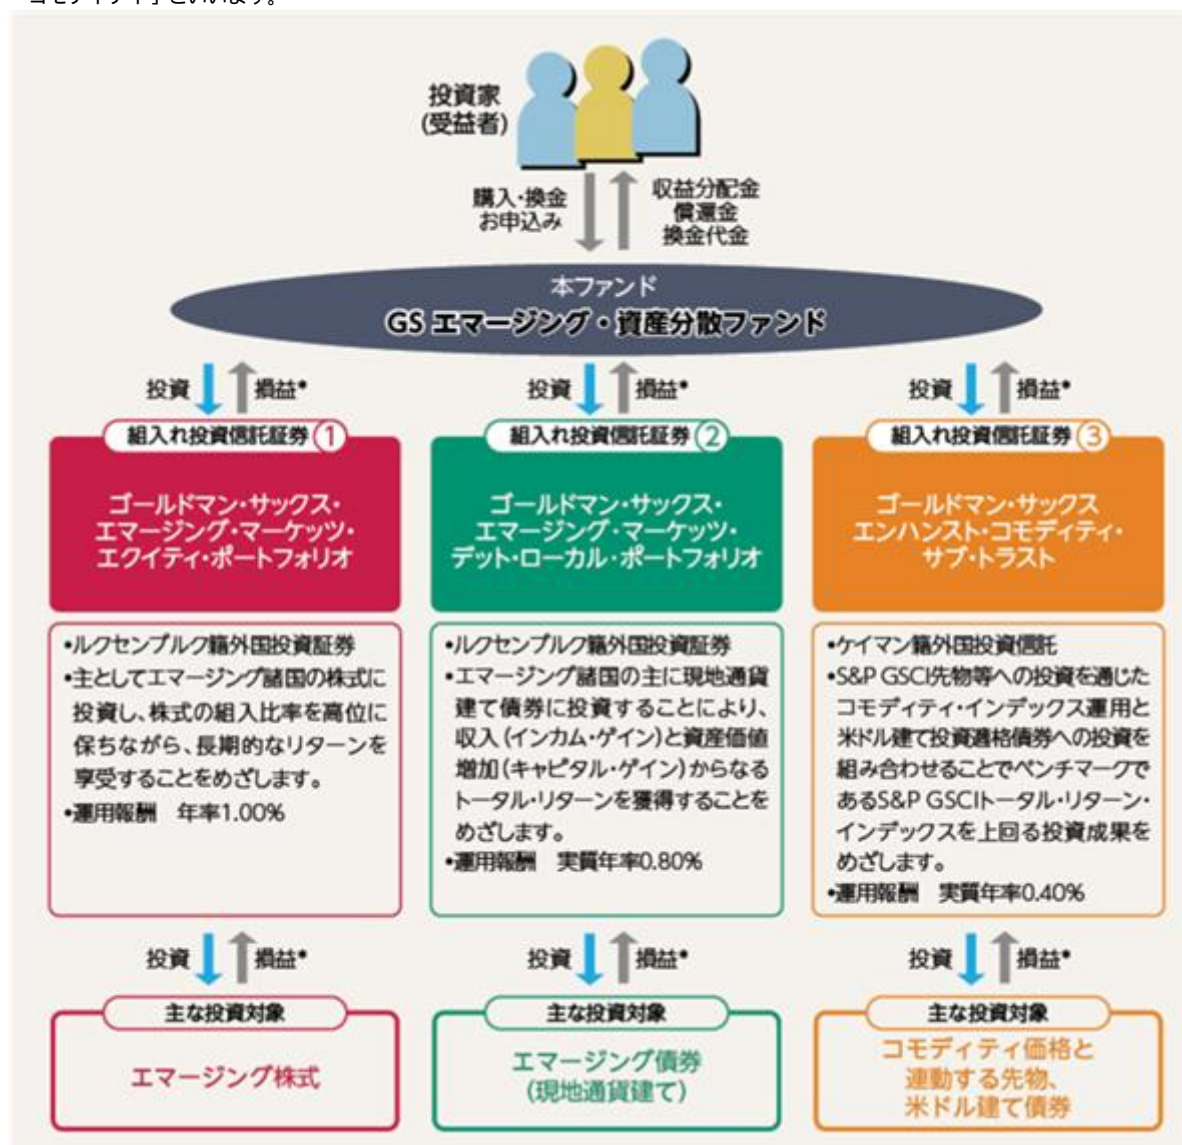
「コモディティ」といいます。

投資家
(受益者)

購入・換金
お申込み

収益分配金
償還金
換金代金

本ファンド
GS エマージング・資産分散ファンド

投資 損益*

組入れ投資信託証券 ①

ゴールドマン・サックス・
エマージング・マーケッツ・
エクイティ・ポートフォリオ

•ルクセンブルク籍外国投資証券
•主としてエマージング諸国の株式に投資し、株式の組入比率を高位に保ちながら、長期的なリターンを享受することをめざします。
•運用報酬 年率1.00%

投資 損益*

主な投資対象

エマージング株式

投資 損益*

組入れ投資信託証券 ②

ゴールドマン・サックス・
エマージング・マーケッツ・
デット・ローカル・ポートフォリオ

•ルクセンブルク籍外国投資証券
•エマージング諸国の主に現地通貨建て債券に投資することにより、収入(インカム・ゲイン)と資産価値増加(キャピタル・ゲイン)からなるトータル・リターンを獲得することをめざします。
•運用報酬 実質年率0.80%

投資 損益*

主な投資対象

エマージング債券
(現地通貨建て)

投資 損益*

組入れ投資信託証券 ③

ゴールドマン・サックス
エンハンスト・コモディティ・
サブ・トラスト

•ケイマン籍外国投資信託
•S&P GSCI先物等への投資を通じたコモディティ・インデックス運用と米ドル建て投資適格債券への投資を組み合わせることでベンチマークであるS&P GSCIトータル・リターン・インデックスを上回る投資成果をめざします。
•運用報酬 実質年率0.40%

投資 損益*

主な投資対象

コモディティ価格と
連動する先物、
米ドル建て債券